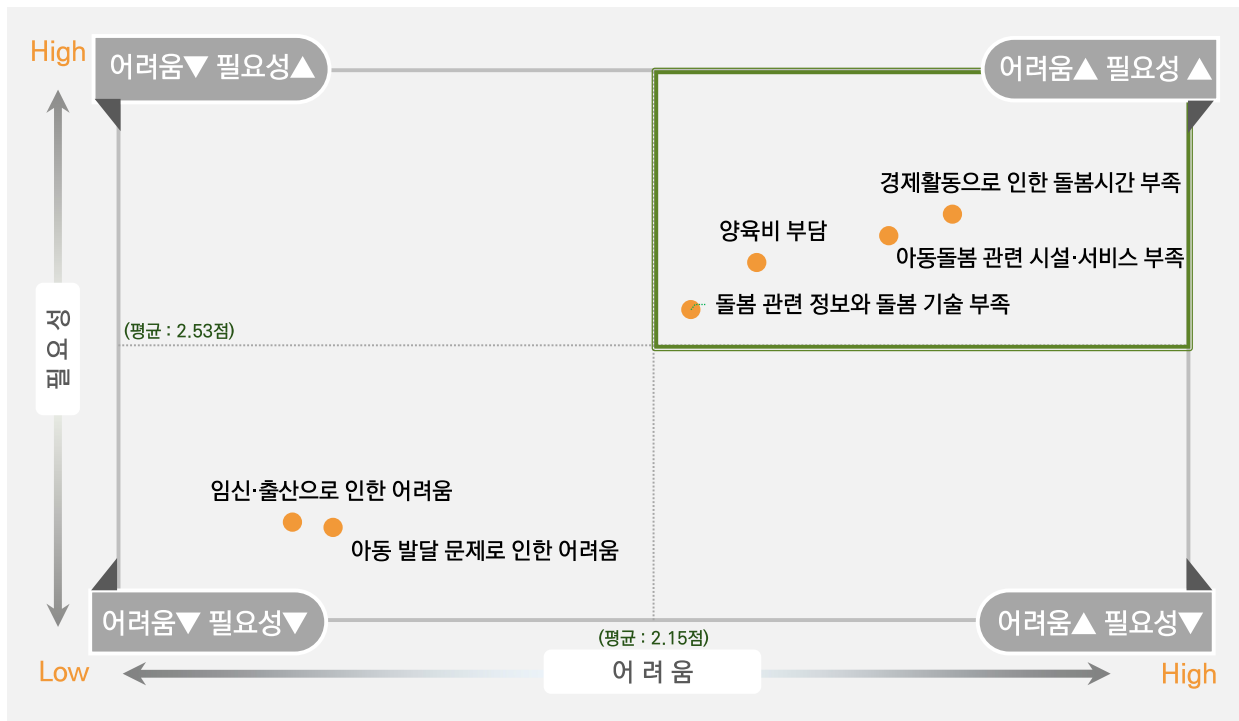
High

어려움▼ 필요성▲

어려움▲ 필요성 ▲

경제활동으로 인한 돌봄시간 부족

양육비 부담

아동돌봄 관련 시설·서비스 부족

돌봄 관련 정보와 돌봄 기술 부족

필요성

(평균 : 2.53점)

임신·출산으로 인한 어려움

아동 발달 문제로 인한 어려움

어려움▼ 필요성▼

어려움▲ 필요성▼

(평균 : 2.15점)

Low

어려움

High